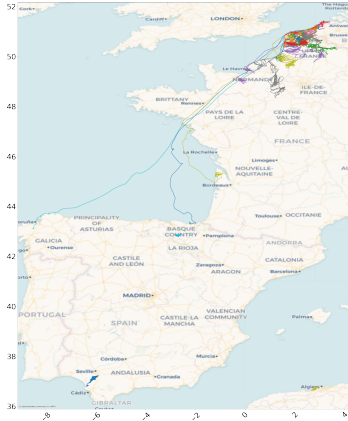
52
50
48
46
44
42
40
38
36
Cork
Cardiff
LONDON
The Hague
Rotterdam
Antwerp
Brussels
Le Havre
NORMANDY
ILE-DE-FRANCE
BRITTANY
Rennes
PAYS DE LA LOIRE
CENTRE-VAL DE LOIRE
FRANCE
La Rochelle
Limoges
NOUVELLE-AQUITAINE
Bordeaux
Toulouse
OCCITANIE
PRINCIPALITY OF ASTURIAS
BASQUE COUNTRY
Pamplona
GALICIA
Ourense
LA RIOJA
ANDORRA
CASTILE AND LEON
Zaragoza
ARAGON
CATALONIA
Barcelona
PORTUGAL
MADRID
SPAIN
CASTILE-LA MANCHA
VALENCIAN COMMUNITY
Palma
Córdoba
Murcia
Seville
ANDALUSIA
Granada
Cádiz
GIBRALTAR
Algiers
-8
-6
-4
-2
0
2
4